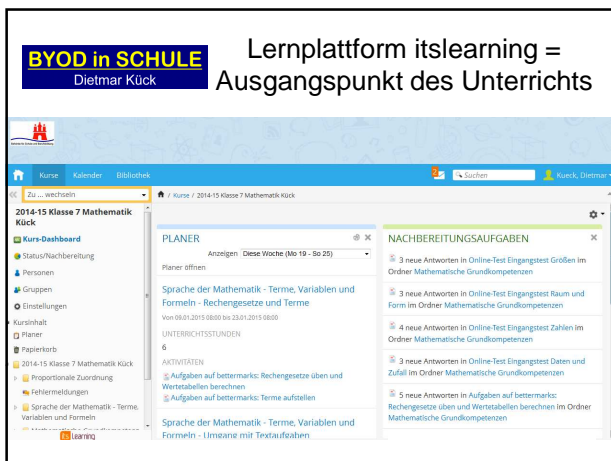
BYOD in SCHULE
Dietmar Kück

Lernplattform itslearning = Ausgangspunkt des Unterrichts

Kurse Kalender Bibliothek

Suchen

Kueck, Dietmar

Zu ... wechseln

Kurse / 2014-15 Klasse 7 Mathematik Kück

2014-15 Klasse 7 Mathematik Kück

Kurs-Dashboard
Status/Nachbereitung
Personen
Gruppen
Einstellungen
Kursinhalt
Planer
Papierkorb
2014-15 Klasse 7 Mathematik Kück
Proportionale Zuordnung
Fehlermeldungen
Sprache der Mathematik - Terme, Variablen und Formeln
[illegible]

itslearning

PLANER

Anzeigen Diese Woche (Mo 19 - So 25)

Planer öffnen

Sprache der Mathematik - Terme, Variablen und Formeln - Rechengesetze und Terme

Von 09.01.2015 08:00 bis 23.01.2015 08:00

UNTERRICHTSSTUNDEN

6

AKTIVITÄTEN

Aufgaben auf bettermarks: Rechengesetze üben und Wertetabellen berechnen

Aufgaben auf bettermarks: Terme aufstellen

Sprache der Mathematik - Terme, Variablen und Formeln - Umgang mit Textaufgaben

NACHBEREITUNGSAUFGABEN

3 neue Antworten in Online-Test Eingangstest Größen im Ordner Mathematische Grundkompetenzen

3 neue Antworten in Online-Test Eingangstest Raum und Form im Ordner Mathematische Grundkompetenzen

4 neue Antworten in Online-Test Eingangstest Zahlen im Ordner Mathematische Grundkompetenzen

3 neue Antworten in Online-Test Eingangstest Daten und Zufall im Ordner Mathematische Grundkompetenzen

5 neue Antworten in Aufgaben auf bettermarks: Rechengesetze üben und Wertetabellen berechnen im Ordner Mathematische Grundkompetenzen